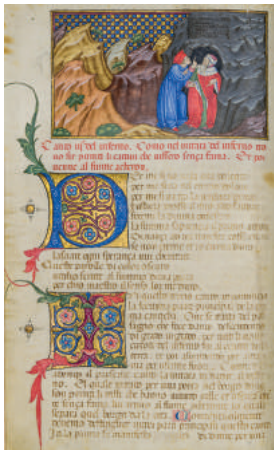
Canto iij del inferno. Como nel intrare del inferno no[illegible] se puote li camin de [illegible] sença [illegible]. Et per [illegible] el fiume acheron.

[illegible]

Lasciate ogni speranza voi che intrate

Queste parole de colore obscuro
Vidi io scripte al sommo duna porta
Per chio maestro il senso lor me duro

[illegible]